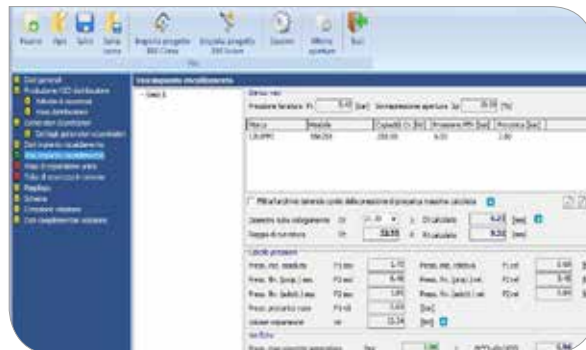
Nuovo Apri Salva Salva come Importa progetto BIM Come Esporta progetto BIM Come Opzioni Ultime aperture Esci

File

Dati generali
Produzione ACS distribuzione
Vaso impianto riscaldamento

Vaso impianto riscaldamento

Vaso 1

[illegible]

Pressione taratura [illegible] [bar] Sovrapressione apertura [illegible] [%]

| Marca | Modello | Capacità [l] | Pressione | Precarica [bar] |
|---|---|---|---|---|
| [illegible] | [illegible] | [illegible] | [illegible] | 2.00 |

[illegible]

Calcolo pressioni

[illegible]